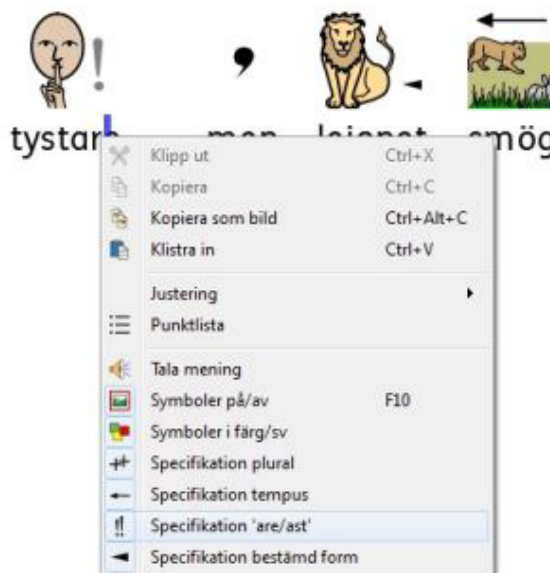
tystar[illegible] men lejonet smög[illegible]

Klipp ut Ctrl+X
Kopiera Ctrl+C
Kopiera som bild Ctrl+Alt+C
Klistra in Ctrl+V
Justering
Punktlista
Tala mening
Symboler på/av F10
Symboler i färg/sv
Specifikation plural
Specifikation tempus
Specifikation 'are/ast'
Specifikation bestämd form